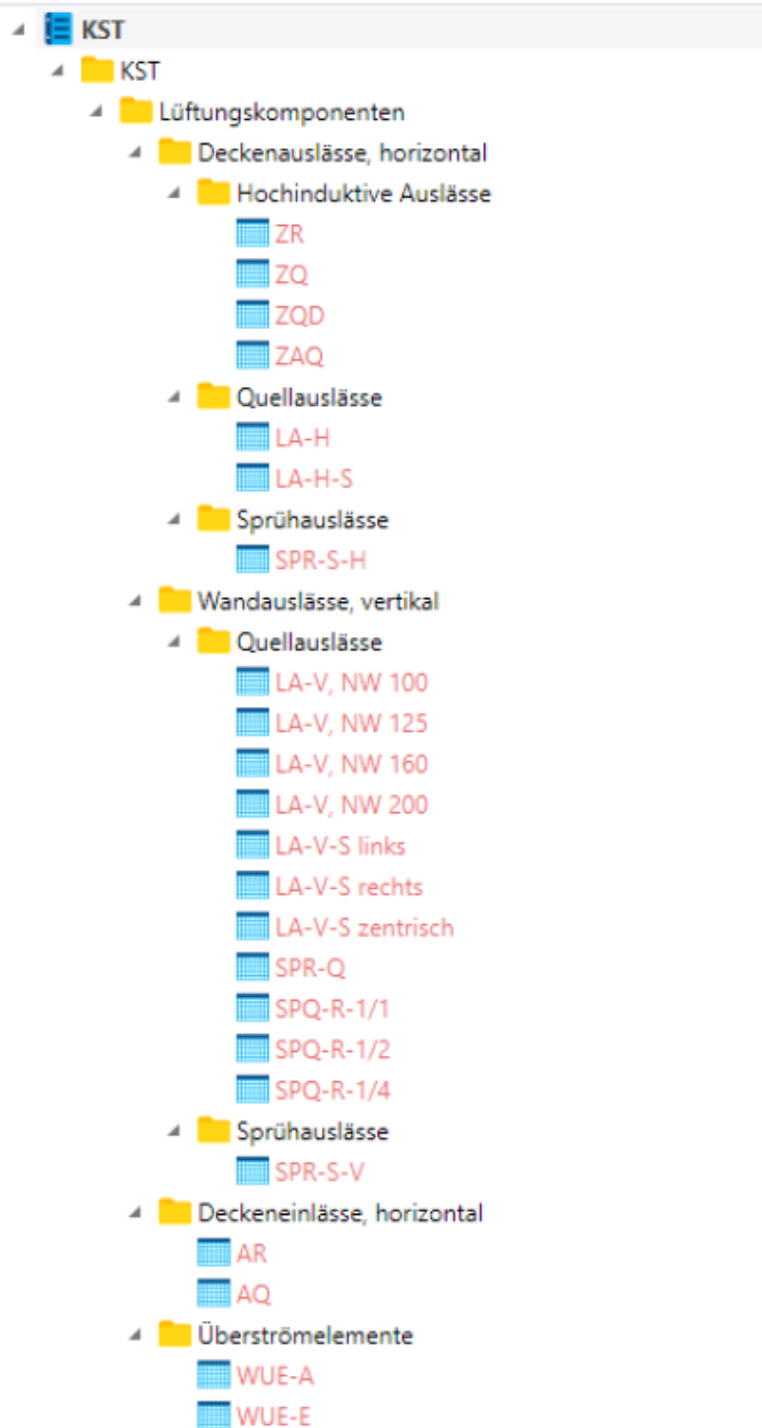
KST
KST
Lüftungskomponenten
Deckenauslässe, horizontal
Hochinduktive Auslässe
ZR
ZQ
ZQD
ZAQ
Quellauslässe
LA-H
LA-H-S
Sprühauslässe
SPR-S-H
Wandauslässe, vertikal
Quellauslässe
LA-V, NW 100
LA-V, NW 125
LA-V, NW 160
LA-V, NW 200
LA-V-S links
LA-V-S rechts
LA-V-S zentrisch
SPR-Q
SPQ-R-1/1
SPQ-R-1/2
SPQ-R-1/4
Sprühauslässe
SPR-S-V
Deckeneinlässe, horizontal
AR
AQ
Überströmelemente
WUE-A
WUE-E